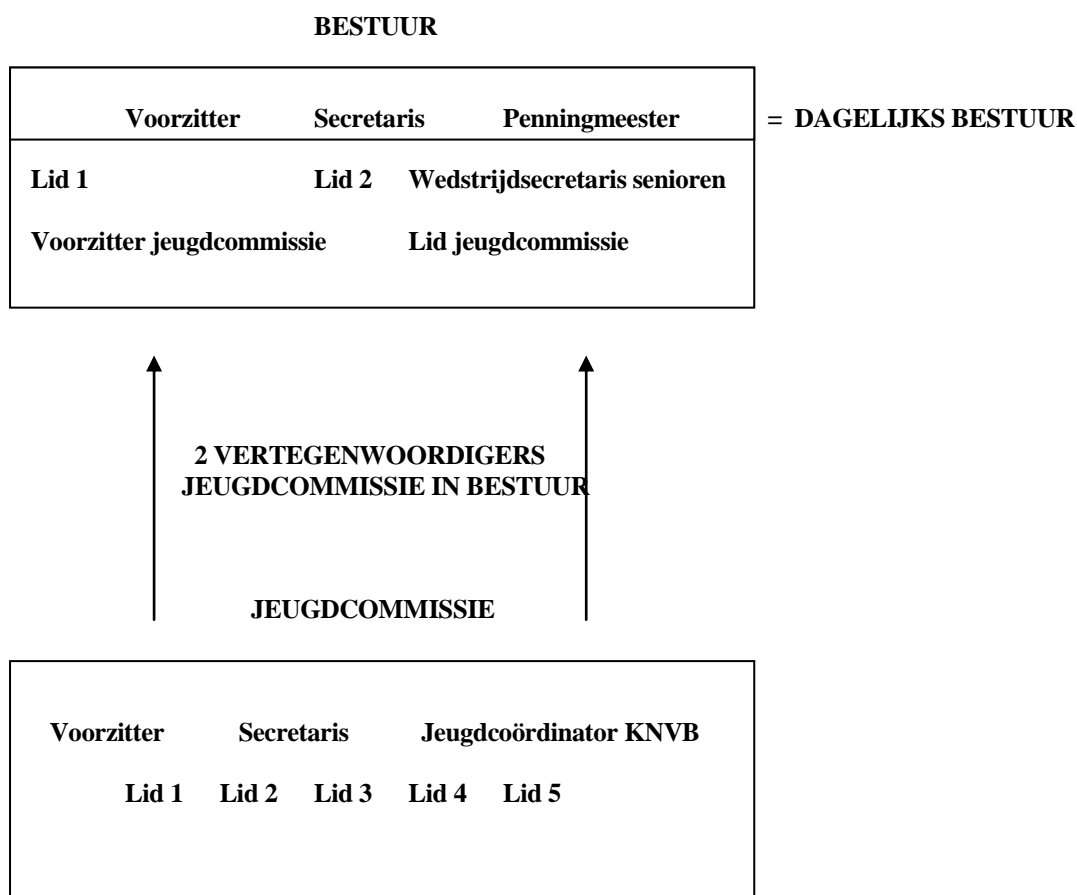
BESTUUR

Voorzitter Secretaris Penningmeester = DAGELIJKS BESTUUR

Lid 1 Lid 2 Wedstrijdsecretaris senioren

Voorzitter jeugdcommissie Lid jeugdcommissie

2 VERTEGENWOORDIGERS JEUGDCOMMISSIE IN BESTUUR

JEUGDCOMMISSIE

Voorzitter Secretaris Jeugdcoördinator KNVB

Lid 1 Lid 2 Lid 3 Lid 4 Lid 5